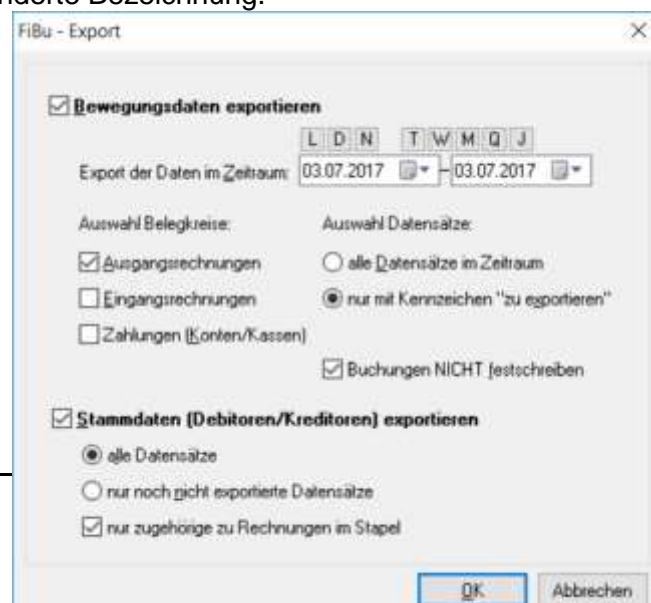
FiBu - Export

Bewegungsdaten exportieren

L D N T W M Q J

Export der Daten im Zeitraum: 03.07.2017 - 03.07.2017

Auswahl Belegkreise:

Ausgangsrechnungen

Eingangsrechnungen

Zahlungen (Konten/Kassen)

Auswahl Datensätze:

alle Datensätze im Zeitraum

nur mit Kennzeichen "zu exportieren"

Buchungen NICHT festschreiben

Stammdaten (Debitoren/Kreditoren) exportieren

alle Datensätze

nur noch nicht exportierte Datensätze

nur zugehörige zu Rechnungen im Stapel

OK

Abbrechen